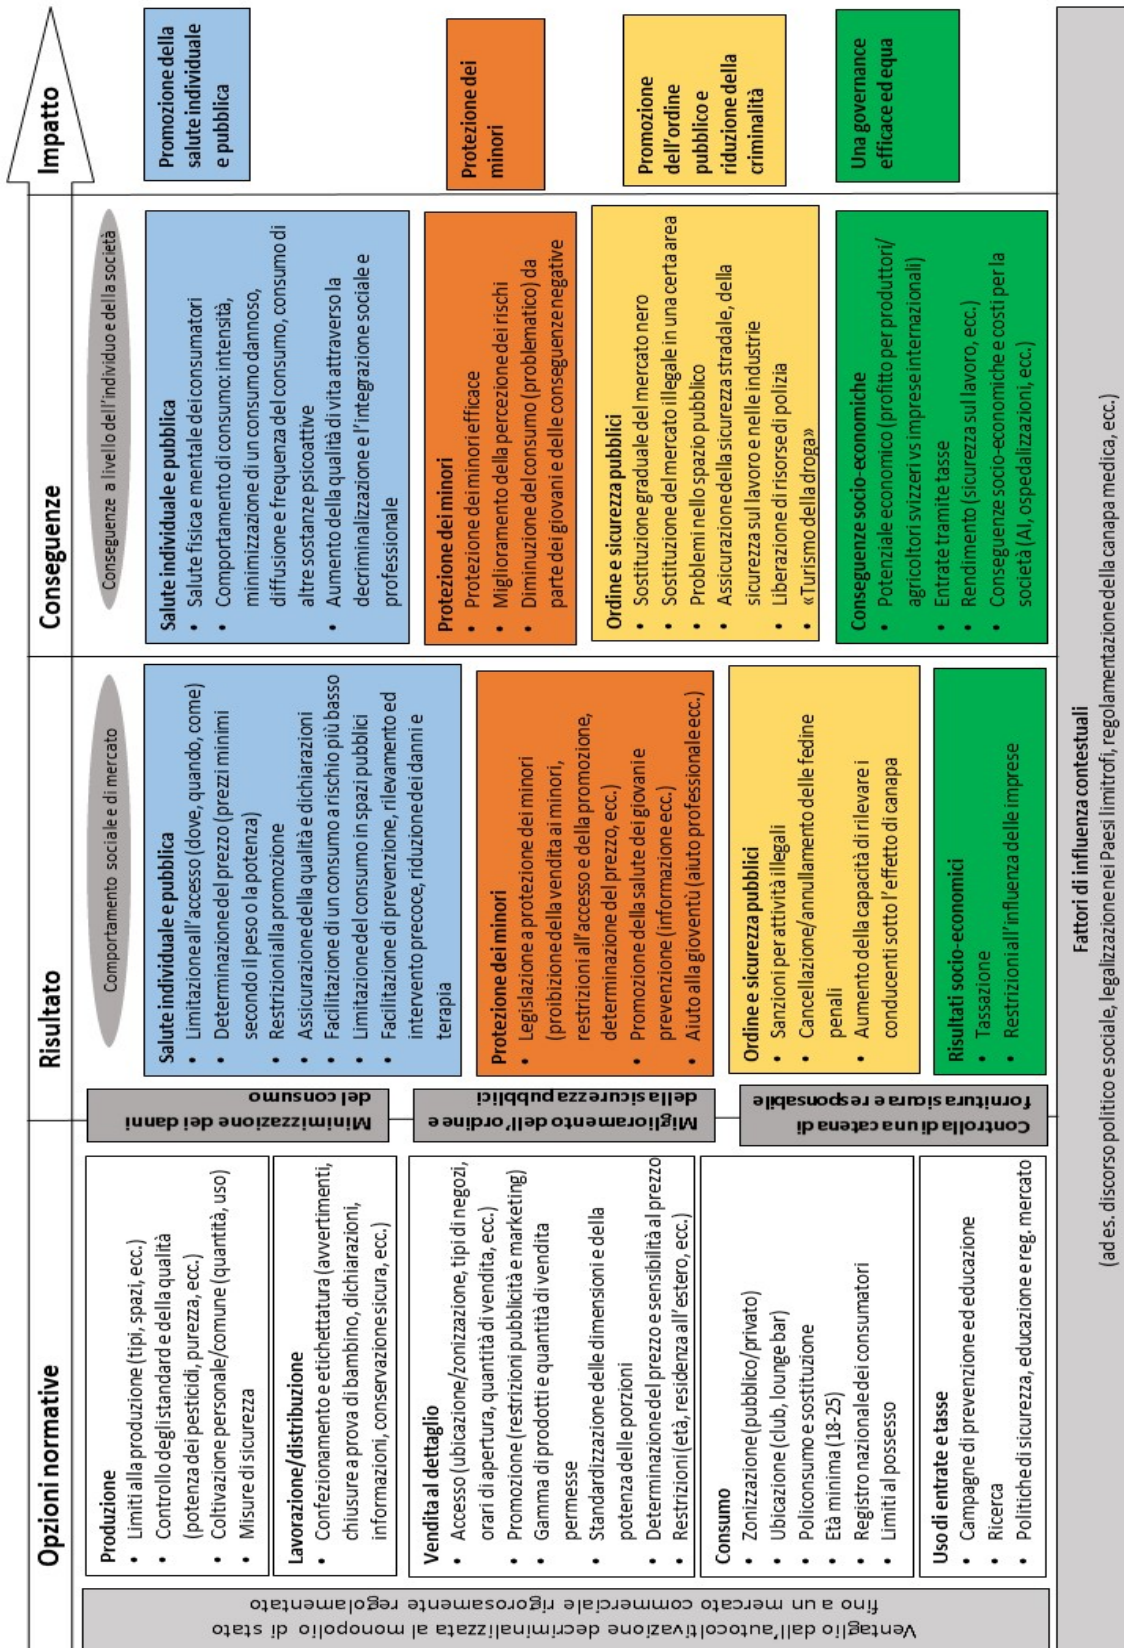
Opzioni normative

Ventaglio dall'autocoltivazione decriminalizzata al monopolio di stato fino a un mercato commerciale rigorosamente regolamentato

Produzione
• Limiti alla produzione (tipi, spazi, ecc.)
• Controllo degli standard e della qualità (potenza dei pesticidi, purezza, ecc.)
• Coltivazione personale/comune (quantità, uso)
• Misure di sicurezza

Lavorazione/distribuzione
• Confezionamento e etichettatura (avvertimenti, chiusure a prova di bambino, dichiarazioni, informazioni, conservazione sicura, ecc.)

Vendita al dettaglio
• Accesso (ubicazione/zonizzazione, tipi di negozi, orari di apertura, quantità di vendita, ecc.)
• Promozione (restrizioni pubblicità e marketing)
• Gamma di prodotti e quantità di vendita permesse
• Standardizzazione delle dimensioni e della potenza delle porzioni
• Determinazione del prezzo e sensibilità al prezzo
• Restrizioni (età, residenza all'estero, ecc.)

Consumo
• Zonizzazione (pubblico/privato)
• Ubicazione (club, lounge bar)
• Policonsumo e sostituzione
• Età minima (18-25)
• Registro nazionale dei consumatori
• Limiti al possesso

Uso di entrate e tasse
• Campagne di prevenzione ed educazione
• Ricerca
• Politiche di sicurezza, educazione e reg. mercato

Minimizzazione dei danni del consumo

Miglioramento dell'ordine e della sicurezza pubblici

Controllo di una catena di fornitura sicura e responsabile

Risultato

Comportamento sociale e di mercato

Salute individuale e pubblica
• Limitazione all'accesso (dove, quando, come)
• Determinazione del prezzo (prezzi minimi secondo il peso o la potenza)
• Restrizioni alla promozione
• Assicurazione della qualità e dichiarazioni
• Facilitazione di un consumo a rischio più basso
• Limitazione del consumo in spazi pubblici
• Facilitazione di prevenzione, rilevamento ed intervento precoce, riduzione dei danni e terapia

Protezione dei minori
• Legislazione a protezione dei minori (proibizione della vendita ai minori, restrizioni all'accesso e della promozione, determinazione del prezzo, ecc.)
• Promozione della salute dei giovani e prevenzione (informazione ecc.)
• Aiuto alla gioventù (aiuto professionale ecc.)

Ordine e sicurezza pubblici
• Sanzioni per attività illegali
• Cancellazione/annullamento delle fedine penali
• Aumento della capacità di rilevare i conducenti sotto l'effetto di canapa

Risultati socio-economici
• Tassazione
• Restrizioni all'influenza delle imprese

Conseguenze

Conseguenze a livello dell'individuo e della società

Salute individuale e pubblica
• Salute fisica e mentale dei consumatori
• Comportamento di consumo: intensità, minimizzazione di un consumo dannoso, diffusione e frequenza del consumo, consumo di altre sostanze psicoattive
• Aumento della qualità di vita attraverso la decriminalizzazione e l'integrazione sociale e professionale

Protezione dei minori
• Protezione dei minori efficace
• Miglioramento della percezione dei rischi
• Diminuzione del consumo (problematico) da parte dei giovani e delle conseguenze negative

Ordine e sicurezza pubblici
• Sostituzione graduale del mercato nero
• Sostituzione del mercato illegale in una certa area
• Problemi nello spazio pubblico
• Assicurazione della sicurezza stradale, della sicurezza sul lavoro e nelle industrie
• Liberazione di risorse di polizia
• «Turismo della droga»

Conseguenze socio-economiche
• Potenziale economico (profitto per produttori/agricoltori svizzeri vs imprese internazionali)
• Entrate tramite tasse
• Rendimento (sicurezza sul lavoro, ecc.)
• Conseguenze socio-economiche e costi per la società (AI, ospedalizzazioni, ecc.)

Impatto

Promozione della salute individuale e pubblica

Protezione dei minori

Promozione dell'ordine pubblico e riduzione della criminalità

Una governance efficace ed equa

Fattori di influenza contestuali
(ad es. discorso politico e sociale, legalizzazione nei Paesi limitrofi, regolamentazione della canapa medica, ecc.)